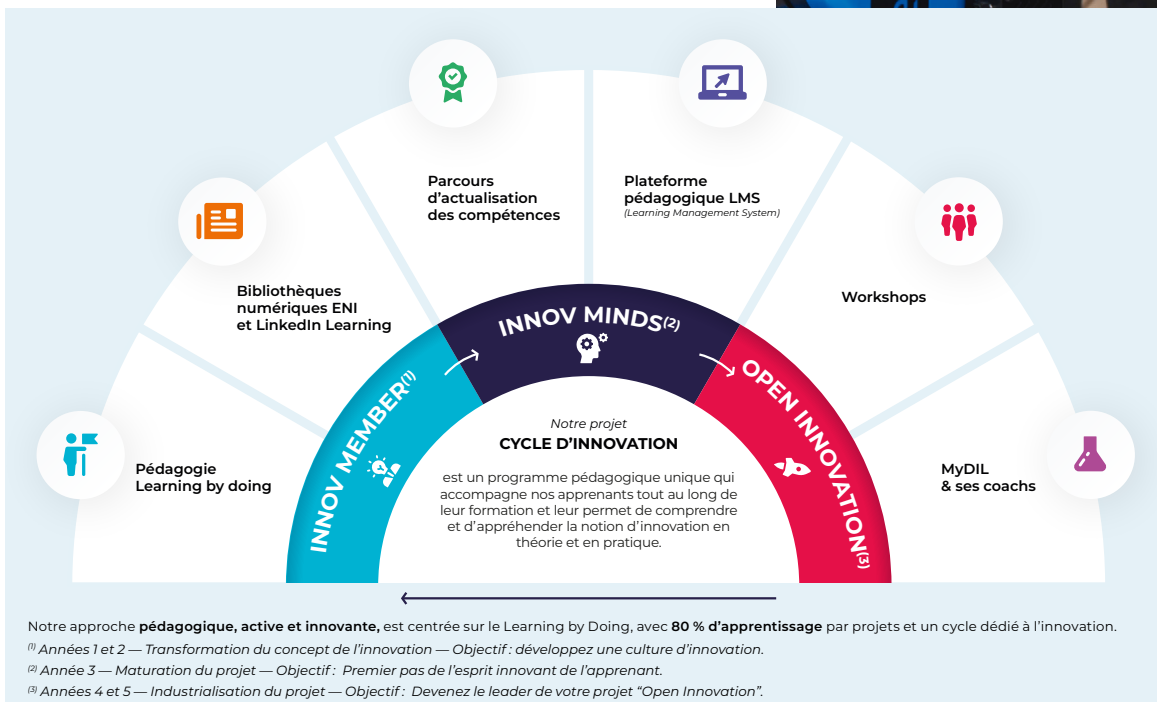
Pédagogie Learning by doing

Bibliothèques numériques ENI et LinkedIn Learning

Parcours d’actualisation des compétences

Plateforme pédagogique LMS
(Learning Management System)

Workshops

MyDIL & ses coachs

INNOV MEMBER$^{(1)}$

INNOV MINDS$^{(2)}$

OPEN INNOVATION$^{(3)}$

Notre projet
CYCLE D’INNOVATION

est un programme pédagogique unique qui accompagne nos apprenants tout au long de leur formation et leur permet de comprendre et d’appréhender la notion d’innovation en théorie et en pratique.

Notre approche **pédagogique, active et innovante,** est centrée sur le Learning by Doing, avec **80 % d’apprentissage** par projets et un cycle dédié à l’innovation.

$^{(1)}$ Années 1 et 2 — Transformation du concept de l’innovation — Objectif : développez une culture d’innovation.

$^{(2)}$ Année 3 — Maturation du projet — Objectif : Premier pas de l’esprit innovant de l’apprenant.

$^{(3)}$ Années 4 et 5 — Industrialisation du projet — Objectif : Devenez le leader de votre projet “Open Innovation”.